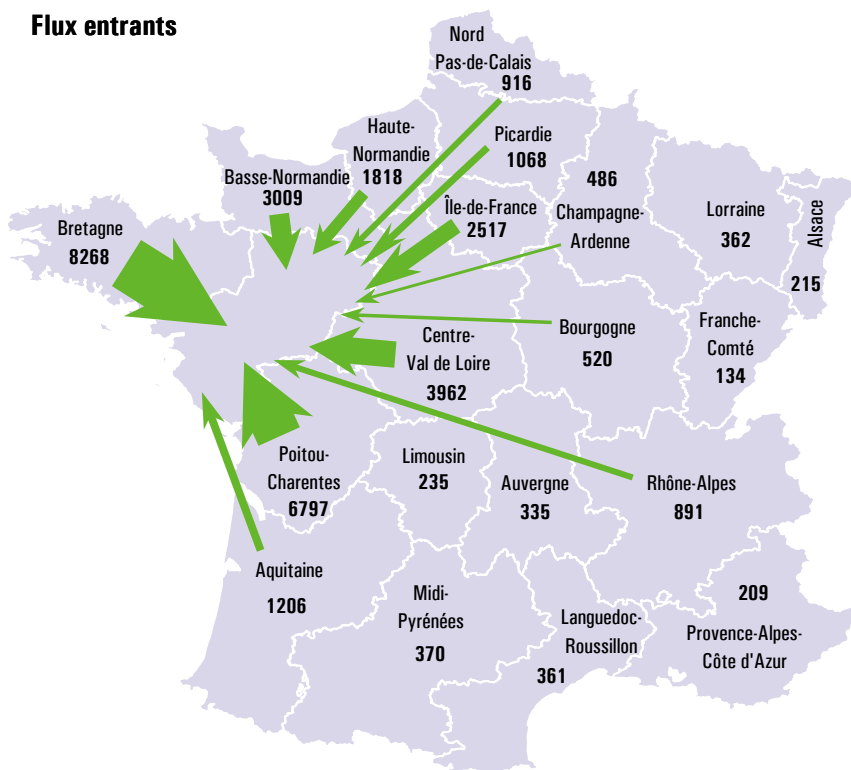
Flux entrants

Nord
Pas-de-Calais
916

Haute-
Normandie
1818

Picardie
1068

Basse-Normandie
3009

486

Île-de-France
2517

Champagne-
Ardenne

Lorraine
362

Alsace
215

Bretagne
8268

Bourgogne
520

Franche-
Comté
134

Centre-
Val de Loire
3962

Poitou-
Charentes
6797

Limousin
235

Auvergne
335

Rhône-Alpes
891

Aquitaine
1206

Midi-
Pyrénées
370

Languedoc-
Roussillon
361

209

Provence-Alpes-
Côte d'Azur